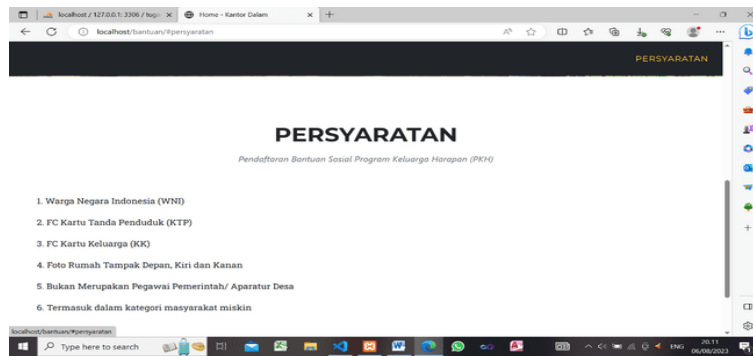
localhost / 127.0.0.1:3306 / tug
Home - Kantor Dalam
localhost/bantuan/#persyaratan

PERSYARATAN

PERSYARATAN

Pendaftaran Bantuan Sosial Program Keluarga Harapan (PKH)

1. Warga Negara Indonesia (WNI)

2. FC Kartu Tanda Penduduk (KTP)

3. FC Kartu Keluarga (KK)

4. Foto Rumah Tampak Depan, Kiri dan Kanan

5. Bukan Merupakan Pegawai Pemerintah/ Aparatur Desa

6. Termasuk dalam kategori masyarakat miskin

localhost/bantuan/#persyaratan

Type here to search

ENG 20.11 06/08/2023